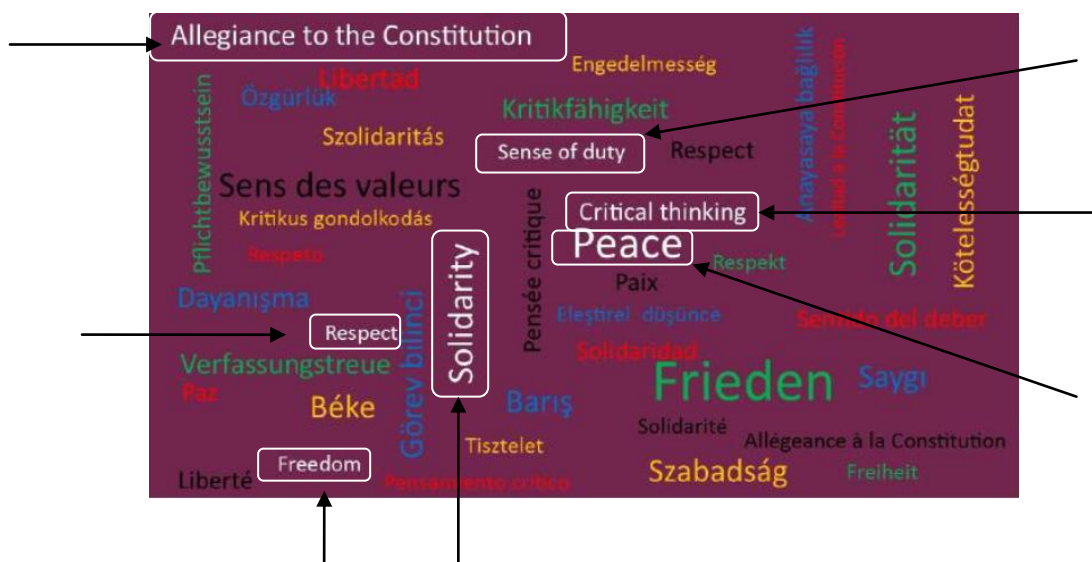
Allegiance to the Constitution
Engedelmesség
Libertad
Özgürlük
Pflichtbewusstsein
Anayasaya bağlılık
Lealtad a la Constitución
Kritikfähigkeit
Szolidaritás
Sense of duty
Respect
Solidarität
Kötelességtudat
Sens des valeurs
Pensée critique
Critical thinking
Kritikus gondolkodás
Respeto
Solidarity
Peace
Paix
Respekt
Dayanışma
Eleştirel düşünce
Sentido del deber
Respect
Görev bilinci
Solidaridad
Verfassungstreue
Frieden
Saygı
Paz
Béke
Barış
Tisztelet
Solidarité
Allégeance à la Constitution
Freedom
Szabadság
Freiheit
Liberté
Pensamiento crítico